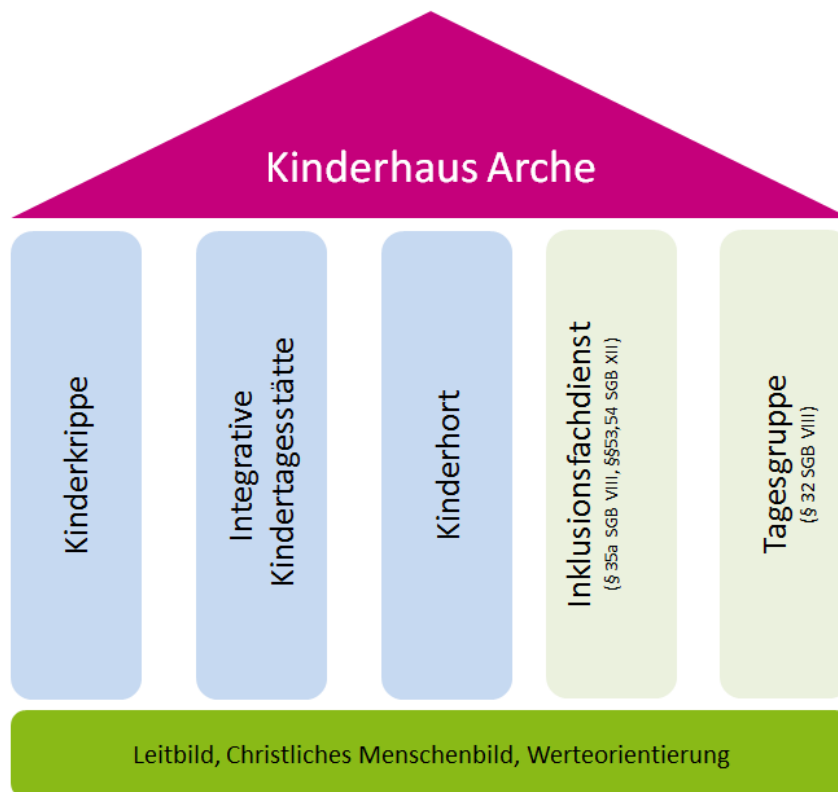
Kinderhaus Arche

Kinderkrippe

Integrative Kindertagesstätte

Kinderhort

Inklusionsfachdienst
(§ 35a SGB VIII, §§53,54 SGB XII)

Tagesgruppe
(§ 32 SGB VIII)

Leitbild, Christliches Menschenbild, Werteorientierung